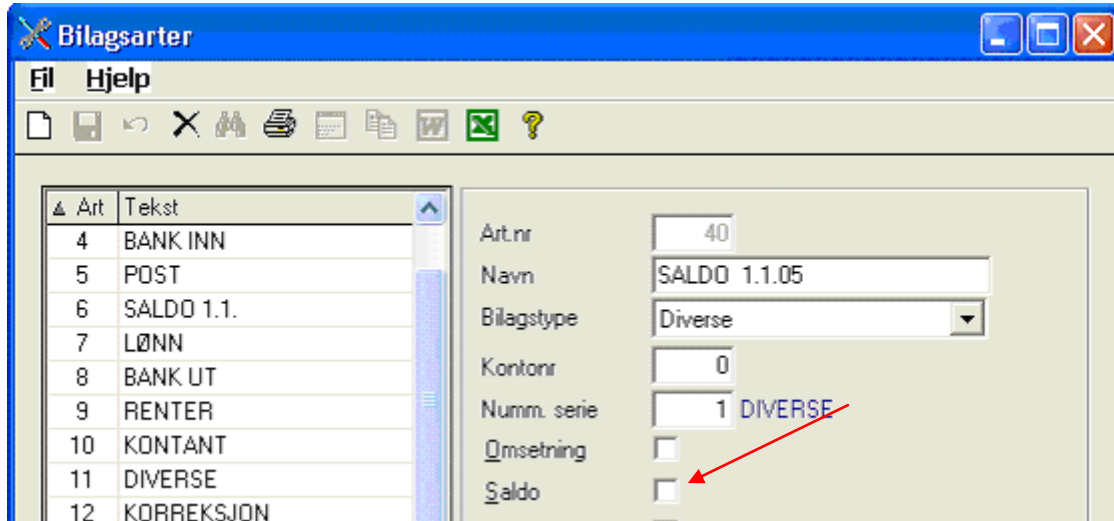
Bilagsarter

Fil Hjelp

| Art | Tekst |
|---|---|
| 4 | BANK INN |
| 5 | POST |
| 6 | SALDO 1.1. |
| 7 | LØNN |
| 8 | BANK UT |
| 9 | RENTER |
| 10 | KONTANT |
| 11 | DIVERSE |
| 12 | KORREKSJON |

Art.nr 40
Navn SALDO 1.1.05
Bilagstype Diverse
Kontonr 0
Numm. serie 1 DIVERSE
Omsetning
Saldo